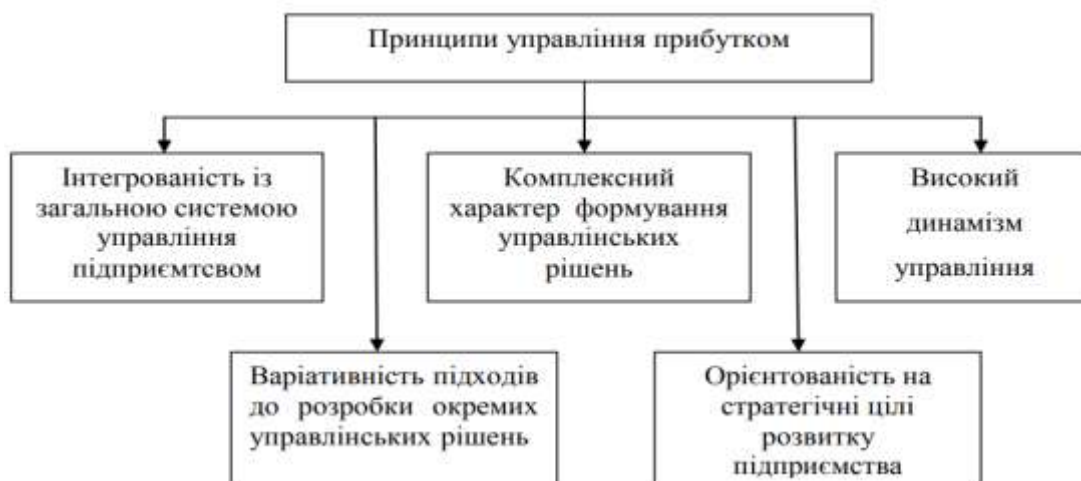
Принципи управління прибутком

Інтегрованість із загальною системою управління підприємтсвом

Комплексний характер формування управлінських рішень

Високий динамізм управління

Варіативність підходів до розробки окремих управлінських рішень

Орієнтованість на стратегічні цілі розвитку підприємства